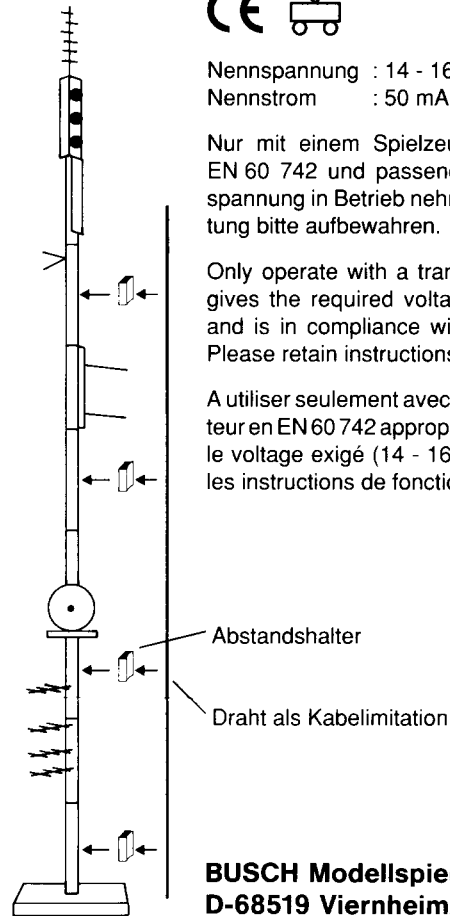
CE

Nennspannung : 14 - 16
Nennstrom : 50 mA

Nur mit einem Spielzeu EN 60 742 und passen spannung in Betrieb nehr tung bitte aufbewahren.

Only operate with a tran gives the required volta and is in compliance wi Please retain instructions

A utiliser seulement avec teur en EN 60 742 approp le voltage exigé (14 - 16 les instructions de fonctio

Abstandshalter

Draht als Kabelimitation

BUSCH Modellspie
D-68519 Viernheim